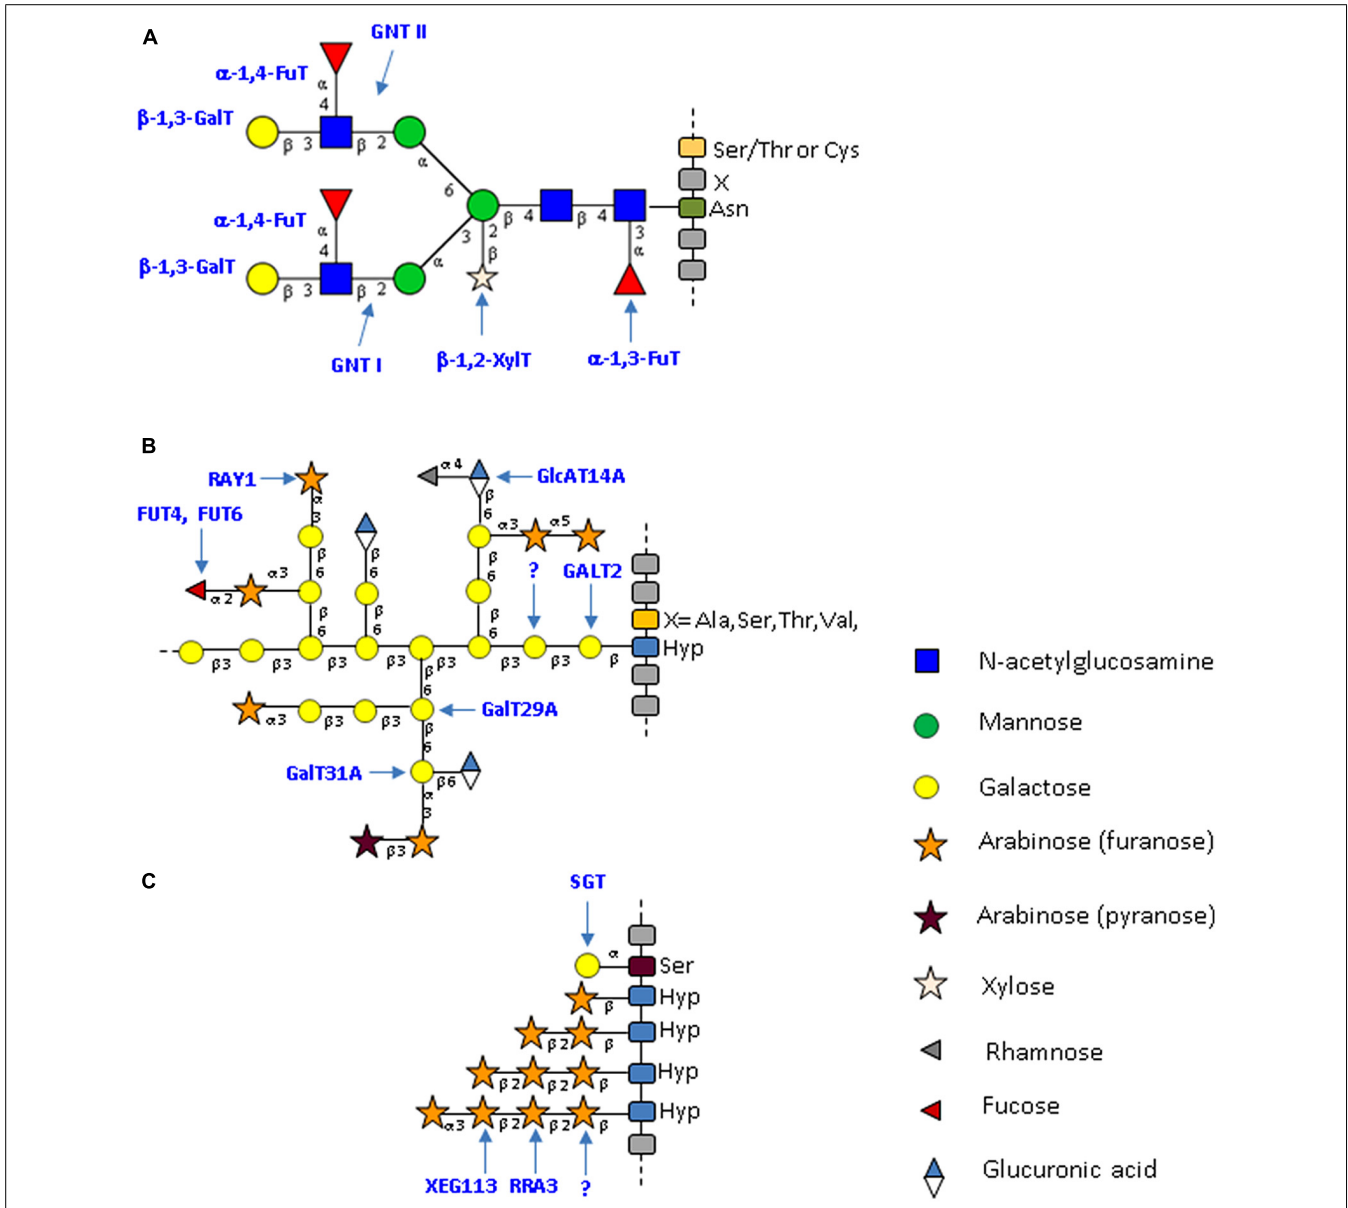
A

GNT II

α-1,4-FuT

β-1,3-GalT

α 4

β 3 β 2

α

6

Ser/Thr or Cys

X

β 4 β 4

Asn

α-1,4-FuT

β-1,3-GalT

α 4

3 2 β

3 α

β 3 β 2

α

GNT I

β-1,2-XylT

α-1,3-FuT

B

RAY1

α 4

GlcAT14A

FUT4, FUT6

α 3

β 6

β 6

β 6

α3 α5

α3

β 6

β 6

?

GALT2

α2

β 6

β 6

β 6

X= Ala, Ser, Thr, Val,

β3 β3 β3 β3 β3 β3 β3 β

Hyp

β 6

α3 β3 β3

GalT29A

β 6

GalT31A

β6

α 3

β3

C

SGT

α

Ser

β

Hyp

β2 β

Hyp

β2 β2 β

Hyp

α3 β2 β2 β

Hyp

XEG113 RRA3 ?

N-acetylglucosamine

Mannose

Galactose

Arabinose (furanose)

Arabinose (pyranose)

Xylose

Rhamnose

Fucose

Glucuronic acid